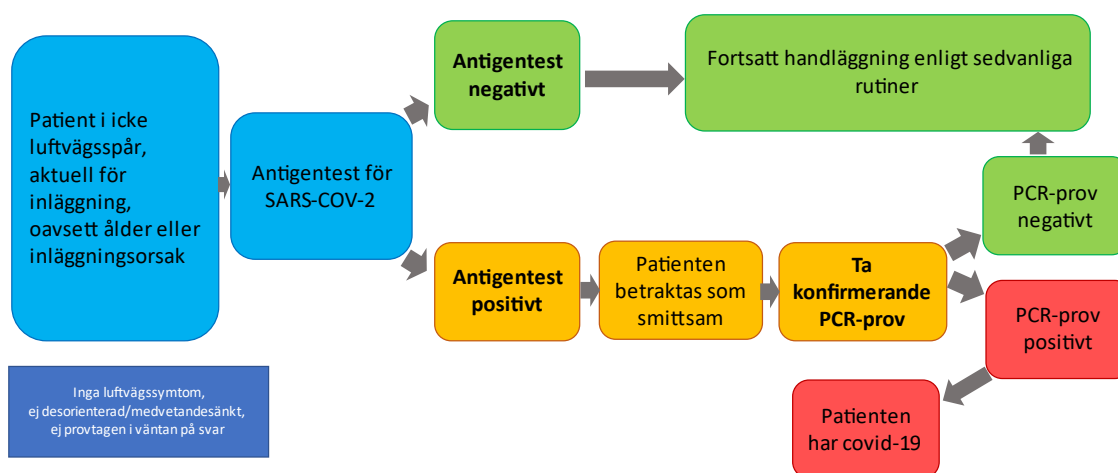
Patient i icke luftvägsspår, aktuell för inläggning, oavsett ålder eller inläggningsorsak

Antigentest för SARS-COV-2

**Antigentest negativt**

Fortsatt handläggning enligt sedvanliga rutiner

**Antigentest positivt**

Patienten betraktas som smittsam

**Ta konfirmerande PCR-prov**

PCR-prov negativt

PCR-prov positivt

Patienten har covid-19

Inga luftvägssymtom, ej desorienterad/medvetandesänkt, ej provtagen i väntan på svar